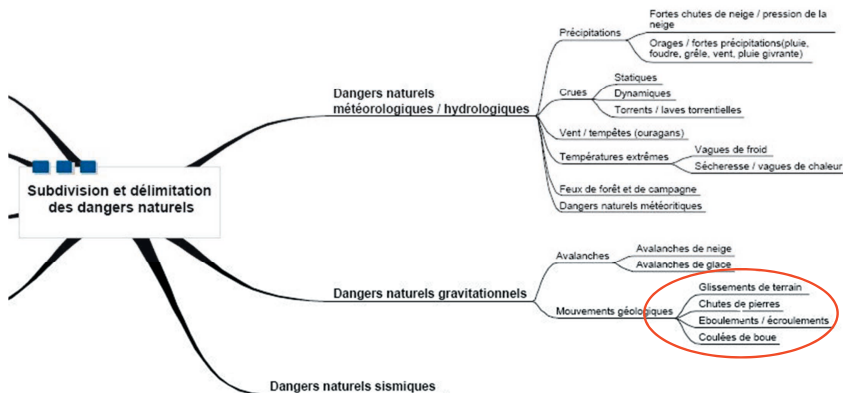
Subdivision et délimitation des dangers naturels

Dangers naturels météorologiques / hydrologiques

Précipitations

Fortes chutes de neige / pression de la neige

Orages / fortes précipitations(pluie, foudre, grêle, vent, pluie givrante)

Crues

Statiques

Dynamiques

Torrents / laves torrentielles

Vent / tempêtes (ouragans)

Températures extrêmes

Vagues de froid

Sécheresse / vagues de chaleur

Feux de forêt et de campagne

Dangers naturels météoritiques

Dangers naturels gravitationnels

Avalanches

Avalanches de neige

Avalanches de glace

Mouvements géologiques

Glissements de terrain

Chutes de pierres

Eboulements / écroulements

Coulées de boue

Dangers naturels sismiques